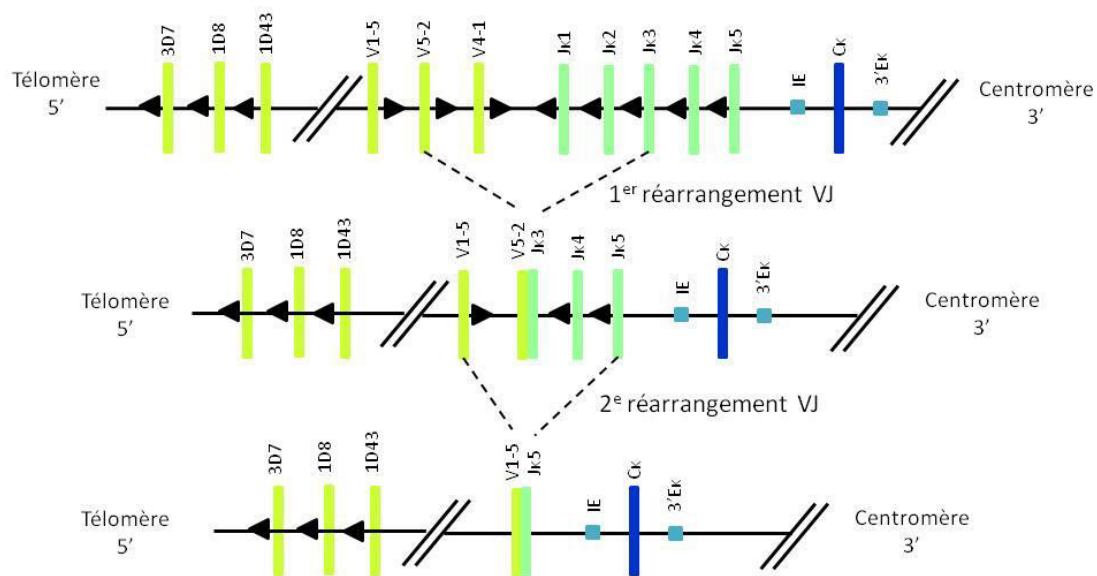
Télomère 5'

3D7 1D8 1D43 V1-5 V5-2 V4-1 Jκ1 Jκ2 Jκ3 Jκ4 Jκ5 IE Cκ 3'Eκ

Centromère 3'

1$^{er}$ réarrangement VJ

Télomère 5'

3D7 1D8 1D43 V1-5 V5-2 Jκ3 Jκ4 Jκ5 IE Cκ 3'Eκ

Centromère 3'

2$^{e}$ réarrangement VJ

Télomère 5'

3D7 1D8 1D43 V1-5 Jκ5 IE Cκ 3'Eκ

Centromère 3'